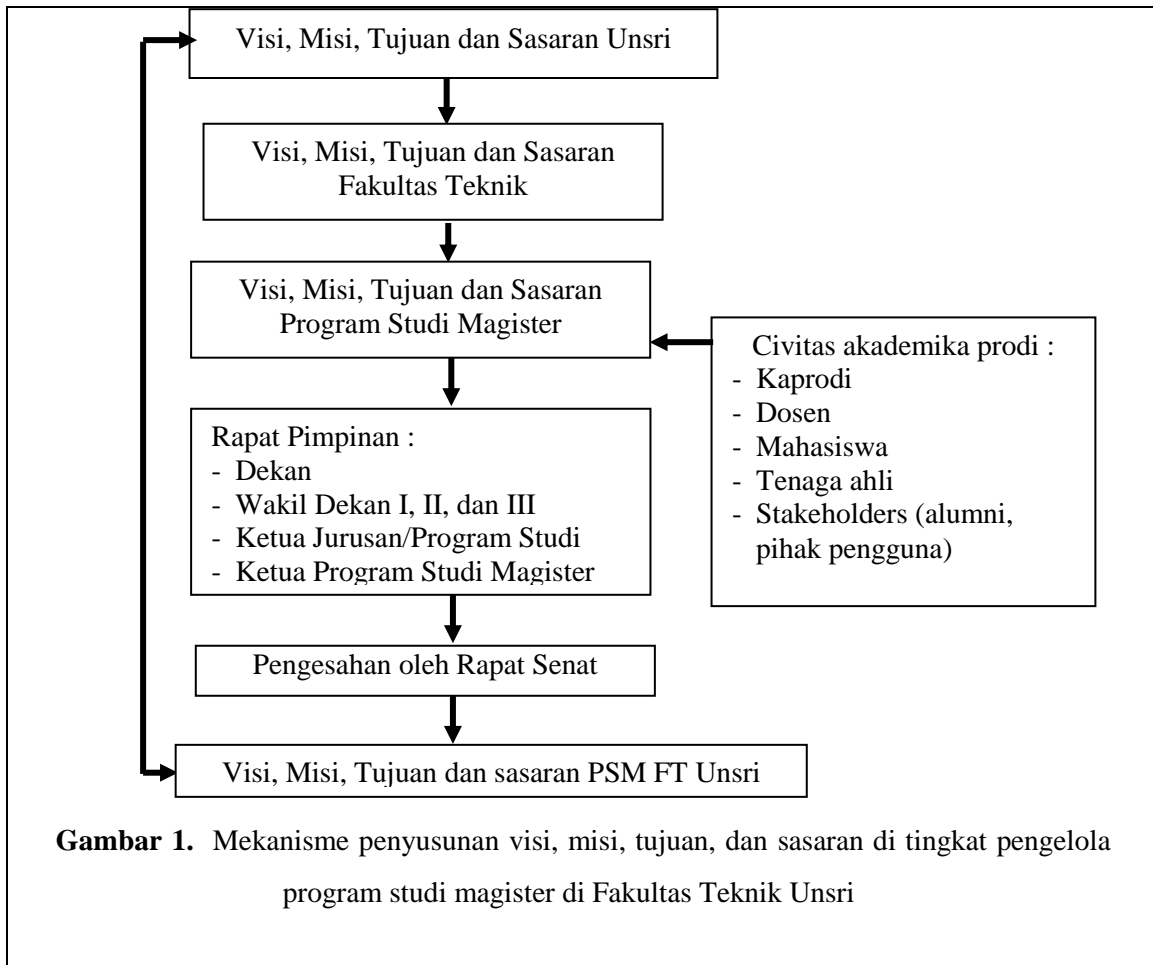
Visi, Misi, Tujuan dan Sasaran Unsri

Visi, Misi, Tujuan dan Sasaran Fakultas Teknik

Visi, Misi, Tujuan dan Sasaran Program Studi Magister

Civitas akademika prodi :
- Kaprodi
- Dosen
- Mahasiswa
- Tenaga ahli
- Stakeholders (alumni, pihak pengguna)

Rapat Pimpinan :
- Dekan
- Wakil Dekan I, II, dan III
- Ketua Jurusan/Program Studi
- Ketua Program Studi Magister

Pengesahan oleh Rapat Senat

Visi, Misi, Tujuan dan sasaran PSM FT Unsri

**Gambar 1.** Mekanisme penyusunan visi, misi, tujuan, dan sasaran di tingkat pengelola program studi magister di Fakultas Teknik Unsri